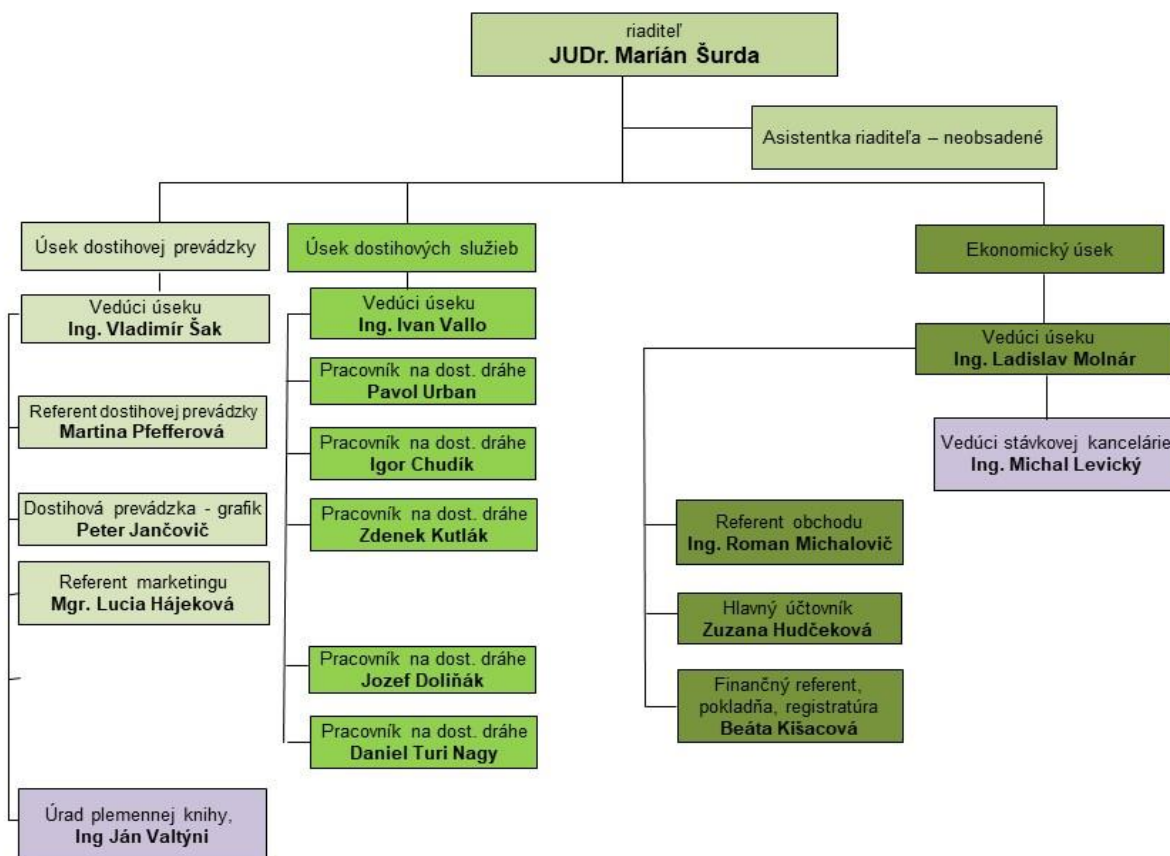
riaditeľ
JUDr. Marián Šurda

Asistentka riaditeľa – neobsadené

Úsek dostihovej prevádzky

Vedúci úseku
Ing. Vladimír Šak

Referent dostihovej prevádzky
Martina Pfefferová

Dostihová prevádzka - grafik
Peter Jančovič

Referent marketingu
Mgr. Lucia Hájeková

Úrad plemennej knihy,
Ing Ján Valtýni

Úsek dostihových služieb

Vedúci úseku
Ing. Ivan Vallo

Pracovník na dost. dráhe
Pavol Urban

Pracovník na dost. dráhe
Igor Chudík

Pracovník na dost. dráhe
Zdenek Kutlák

Pracovník na dost. dráhe
Jozef Doliňák

Pracovník na dost. dráhe
Daniel Turi Nagy

Ekonomický úsek

Vedúci úseku
Ing. Ladislav Molnár

Vedúci stávkovej kancelárie
Ing. Michal Levický

Referent obchodu
Ing. Roman Michalovič

Hlavný účtovník
Zuzana Hudčeková

Finančný referent,
pokladňa, registratúra
Beáta Kišacová